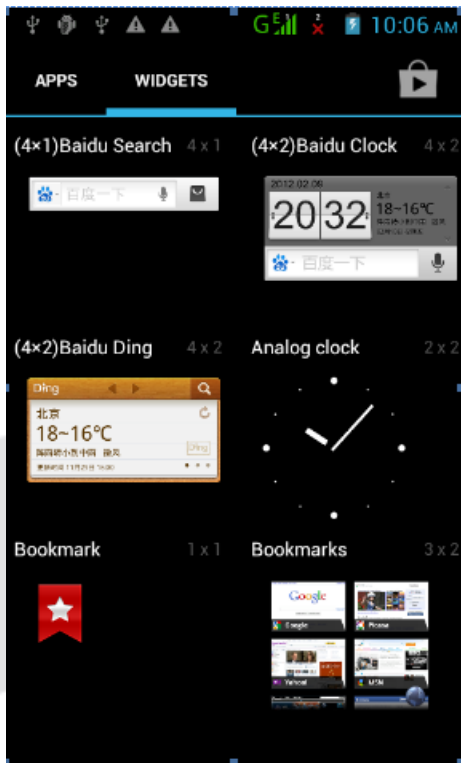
G 10:06 AM

APPS WIDGETS

(4×1)Baidu Search 4 x 1

百度一下

(4×2)Baidu Clock 4 x 2

2012.02.09

20 32

18~16℃

百度一下

(4×2)Baidu Ding 4 x 2

Ding

北京

18~16℃

Ding

Analog clock 2 x 2

Bookmark 1 x 1

Bookmarks 3 x 2

Google

Picasa

Yahoo!

MSN